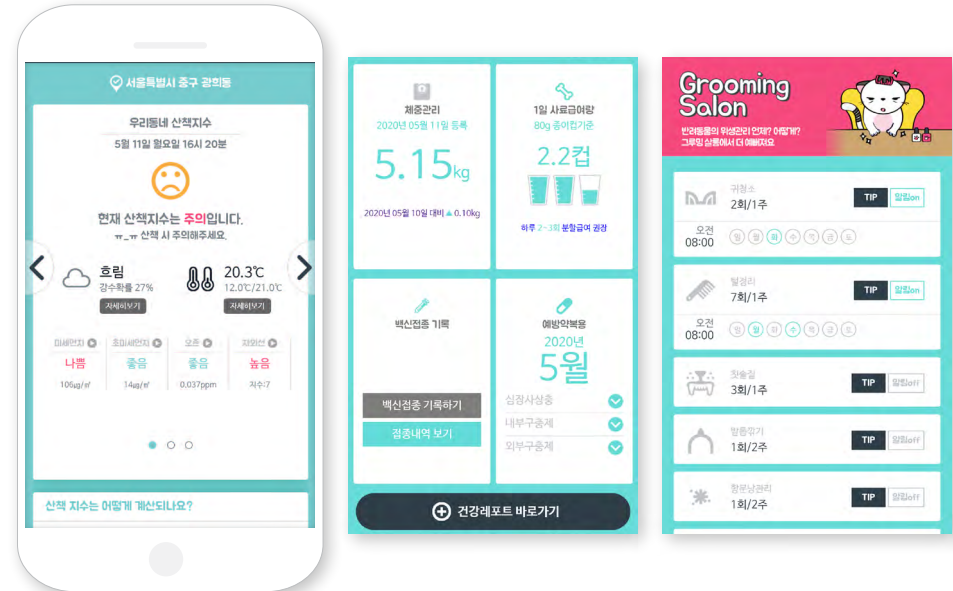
서울특별시 중구 광희동

우리동네 산책지수
5월 11일 월요일 16시 20분

현재 산책지수는 주의입니다.
ㅠ_ㅠ 산책 시 주의해주세요.

흐림
강수확률 27%
자세히보기

20.3℃
12.0℃/21.0℃
자세히보기

| 미세먼지 | 초미세먼지 | 오존 | 자외선 |
|---|---|---|---|
| 나쁨 | 좋음 | 좋음 | 높음 |
| 106㎍/㎥ | 14㎍/㎥ | 0.037ppm | 지수:7 |

산책 지수는 어떻게 계산되나요?

체중관리
2020년 05월 11일 등록
5.15kg
2020년 05월 10일 대비 ▲0.10kg

1일 사료급여량
80g 종이컵기준
2.2컵
하루 2~3회 분할급여 권장

백신접종 기록
백신접종 기록하기
접종내역 보기

예방약복용
2020년
5월
심장사상충
내부구충제
외부구충제

건강레포트 바로가기

Grooming Salon
반려동물의 위생관리 언제? 어떻게?
그루밍 살롱에서 더 예뻐지자

귀청소
2회/1주
TIP 알림on
오전 08:00
일 월 화 수 목 금 토

빗질관리
7회/1주
TIP 알림on
오전 08:00
일 월 화 수 목 금 토

칫솔질
3회/1주
TIP 알림off

발톱깎기
1회/2주
TIP 알림off

항문낭관리
1회/2주
TIP 알림off